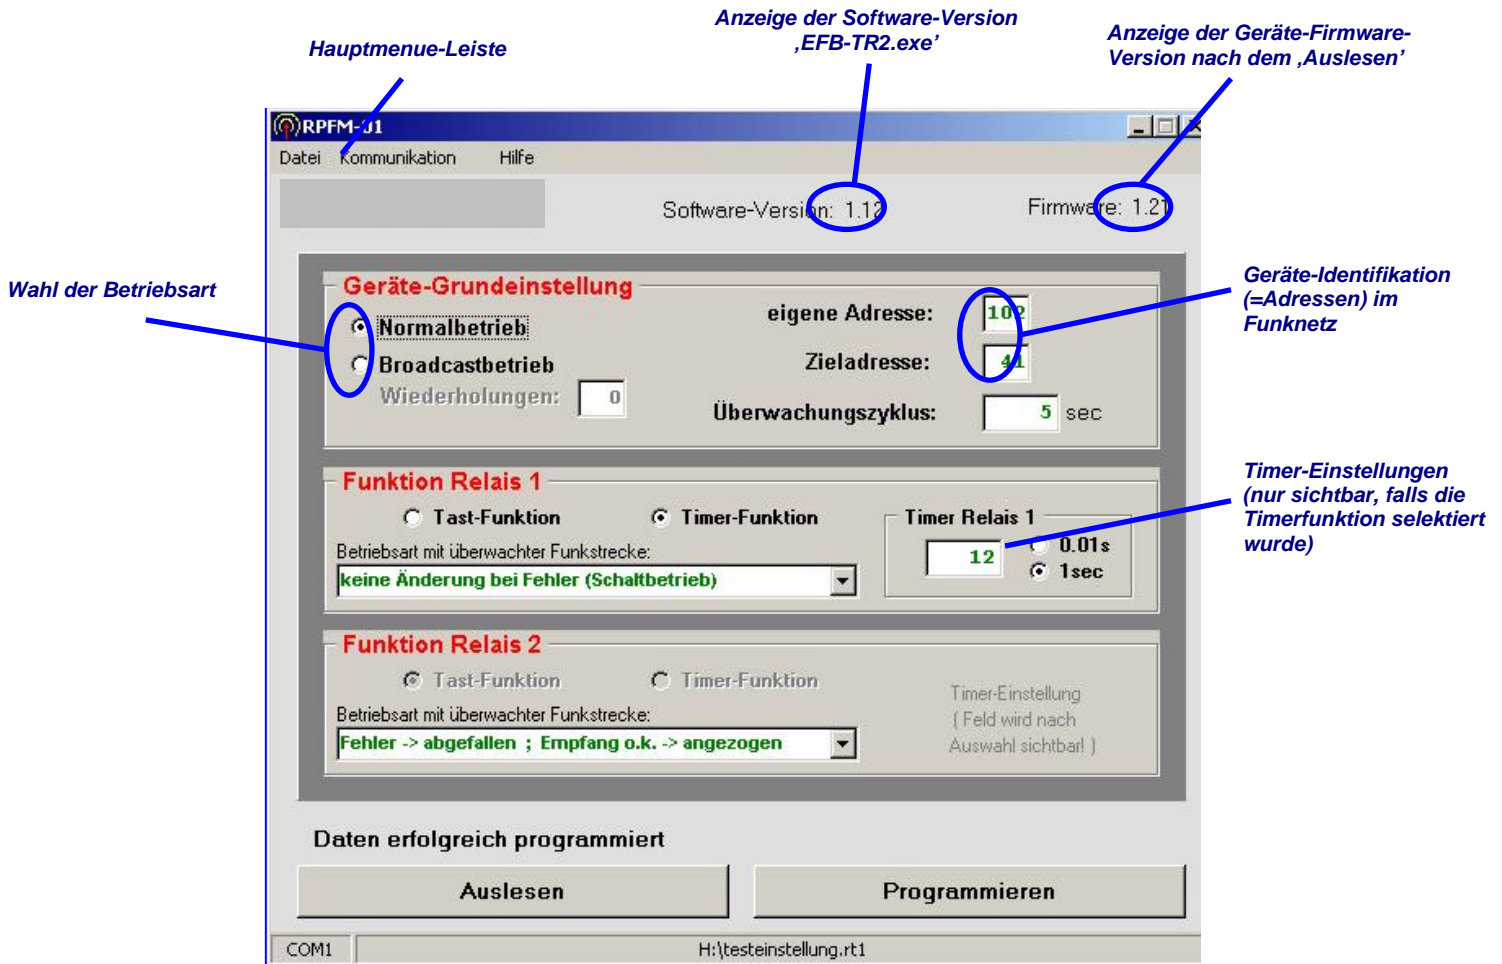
Anzeige der Software-Version ‚EFB-TR2.exe'

Hauptmenue-Leiste

Anzeige der Geräte-Firmware-Version nach dem ‚Auslesen'

RPFM-01

Datei Kommunikation Hilfe

Software-Version: 1.12

Firmware: 1.21

Wahl der Betriebsart

Geräte-Identifikation (=Adressen) im Funknetz

Geräte-Grundeinstellung

Normalbetrieb

Broadcastbetrieb

Wiederholungen: 0

eigene Adresse: 102

Zieladresse: 41

Überwachungszyklus: 5 sec

Timer-Einstellungen (nur sichtbar, falls die Timerfunktion selektiert wurde)

Funktion Relais 1

Tast-Funktion

Timer-Funktion

Timer Relais 1

12

0.01s

1sec

Betriebsart mit überwachter Funkstrecke:

keine Änderung bei Fehler (Schaltbetrieb)

Funktion Relais 2

Tast-Funktion

Timer-Funktion

Timer-Einstellung ( Feld wird nach Auswahl sichtbar! )

Betriebsart mit überwachter Funkstrecke:

Fehler -> abgefallen ; Empfang o.k. -> angezogen

Daten erfolgreich programmiert

Auslesen

Programmieren

COM1

H:\testeinstellung.rt1